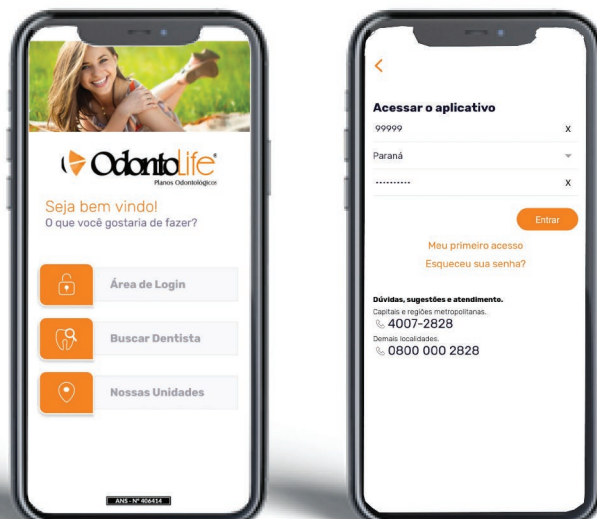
OdontoLife
Planos Odontológicos

Seja bem vindo!
O que você gostaria de fazer?

Área de Login

Buscar Dentista

Nossas Unidades

ANS - Nº 406414

<

Acessar o aplicativo

99999 x

Paraná

.......... x

Entrar

Meu primeiro acesso

Esqueceu sua senha?

Dúvidas, sugestões e atendimento.
Capitais e regiões metropolitanas.
4007-2828
Demais localidades.
0800 000 2828